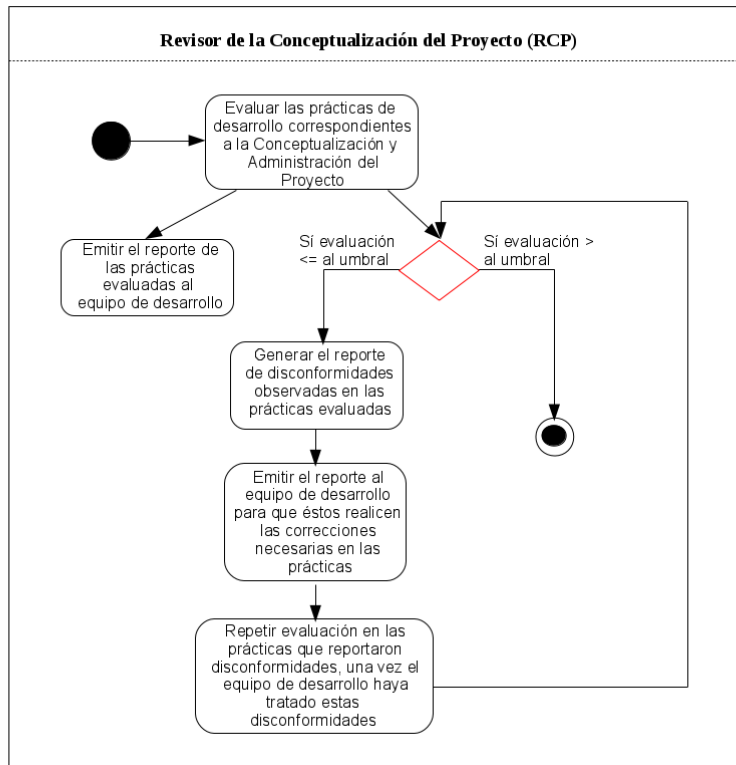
Revisor de la Conceptualización del Proyecto (RCP)

Evaluar las prácticas de desarrollo correspondientes a la Conceptualización y Administración del Proyecto

Emitir el reporte de las prácticas evaluadas al equipo de desarrollo

Sí evaluación <= al umbral

Sí evaluación > al umbral

Generar el reporte de disconformidades observadas en las prácticas evaluadas

Emitir el reporte al equipo de desarrollo para que éstos realicen las correcciones necesarias en las prácticas

Repetir evaluación en las prácticas que reportaron disconformidades, una vez el equipo de desarrollo haya tratado estas disconformidades